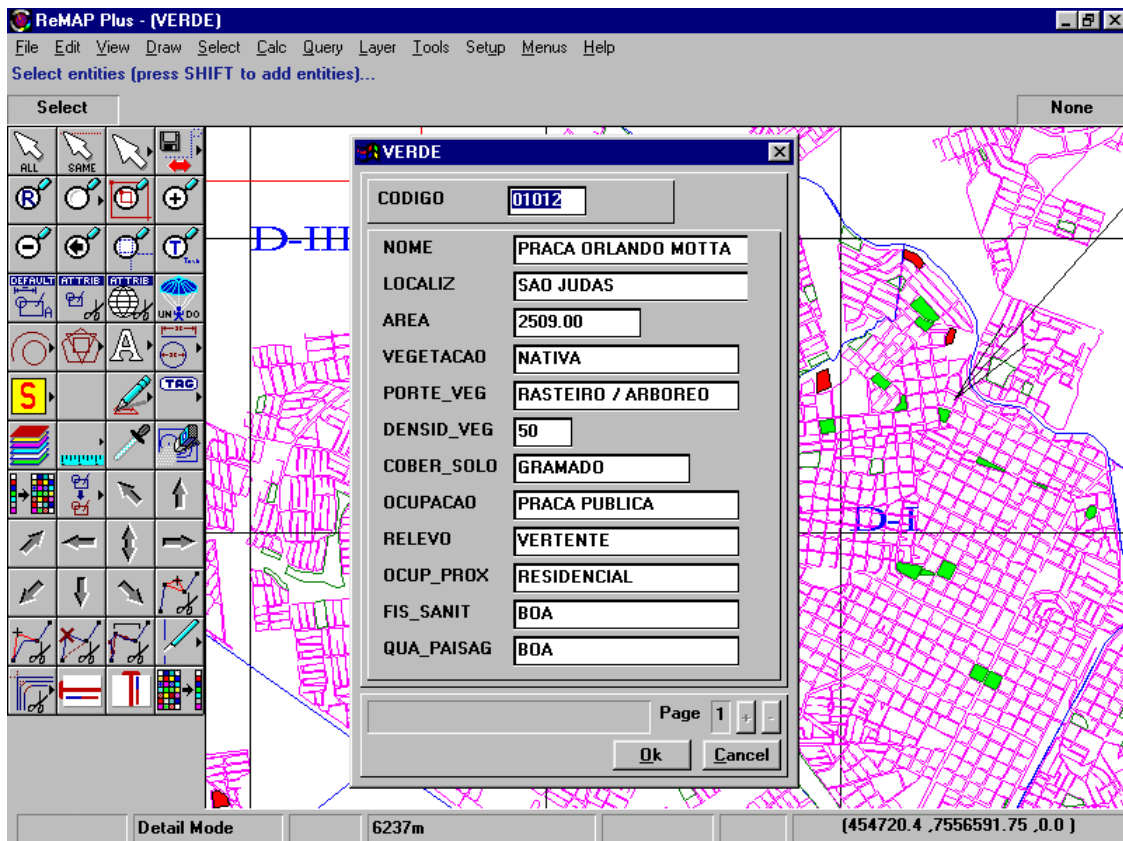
ReMAP Plus - (VERDE)

File Edit View Draw Select Calc Query Layer Tools Setup Menus Help

Select entities (press SHIFT to add entities)...

Select

None

ALL SAME

DEFAULT ATTRIB ATTRIB

UN DO

TAG

D-III

D-I

VERDE

CODIGO 01012

NOME PRACA ORLANDO MOTTA

LOCALIZ SAO JUDAS

AREA 2509.00

VEGETACAO NATIVA

PORTE_VEG RASTEIRO / ARBOREO

DENSID_VEG 50

COBER_SOLO GRAMADO

OCUPACAO PRACA PUBLICA

RELEVO VERTENTE

OCUP_PROX RESIDENCIAL

FIS_SANIT BOA

QUA_PAISAG BOA

Page 1 + -

Ok Cancel

Detail Mode

6237m

(454720.4 ,7556591.75 ,0.0 )